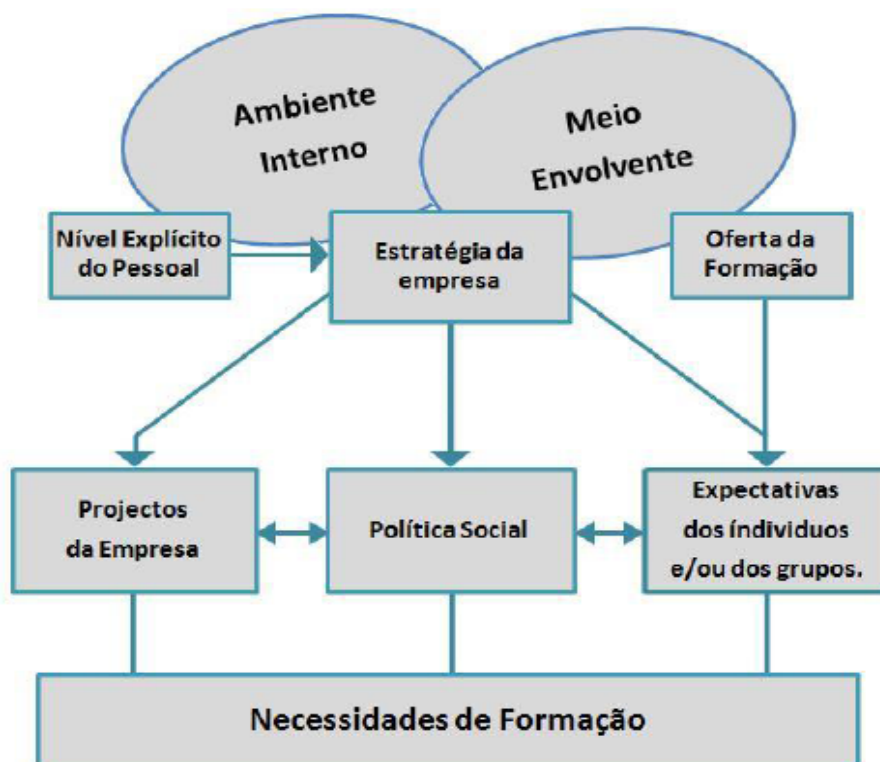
Ambiente Interno

Meio Envolvente

Nível Explícito do Pessoal

Estratégia da empresa

Oferta da Formação

Projectos da Empresa

Política Social

Expectativas dos índividuos e/ou dos grupos.

Necessidades de Formação